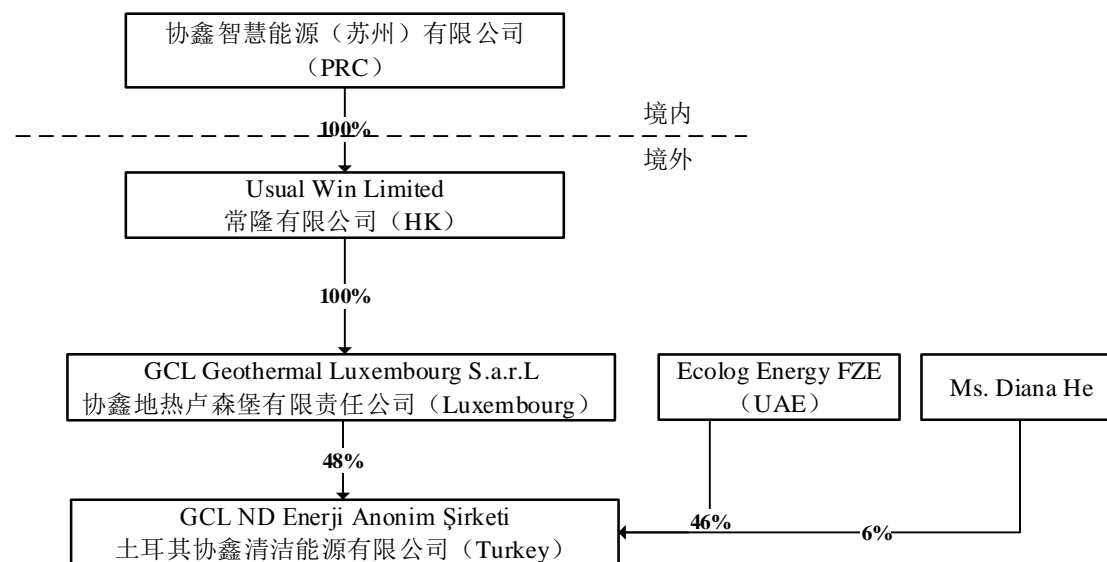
协鑫智慧能源（苏州）有限公司
（PRC）

境内

100%

境外

Usual Win Limited
常隆有限公司（HK）

100%

GCL Geothermal Luxembourg S.a.r.L
协鑫地热卢森堡有限责任公司（Luxembourg）

Ecolog Energy FZE
（UAE）

Ms. Diana He

48%

46%

6%

GCL ND Enerji Anonim Şirketi
土耳其协鑫清洁能源有限公司（Turkey）